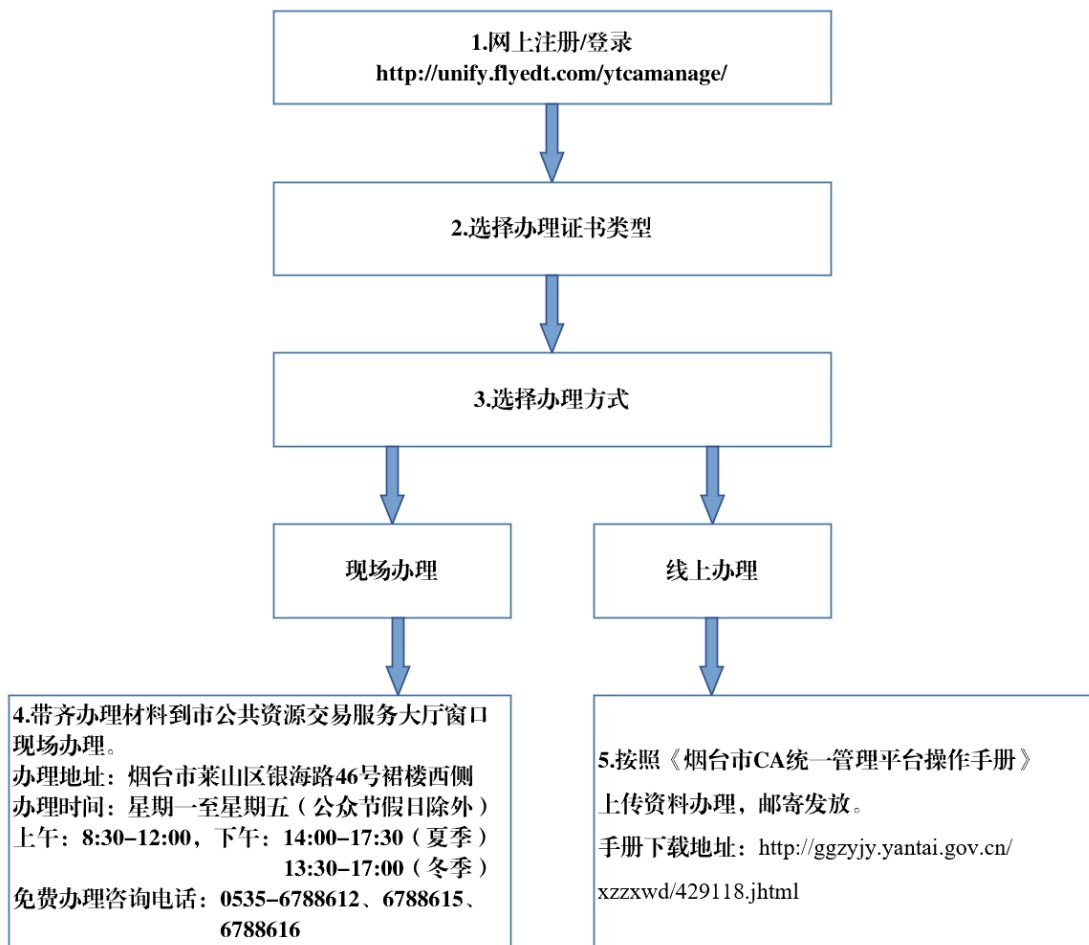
1.网上注册/登录
http://unify.flyedt.com/ytcamanage/

2.选择办理证书类型

3.选择办理方式

现场办理

线上办理

4.带齐办理材料到市公共资源交易服务大厅窗口现场办理。
办理地址：烟台市莱山区银海路46号裙楼西侧
办理时间：星期一至星期五（公众节假日除外）
上午：8:30–12:00，下午：14:00–17:30（夏季）
13:30–17:00（冬季）
免费办理咨询电话：0535–6788612、6788615、6788616

5.按照《烟台市CA统一管理平台操作手册》上传资料办理，邮寄发放。
手册下载地址：http://ggzyjy.yantai.gov.cn/xzzxwd/429118.jhtml